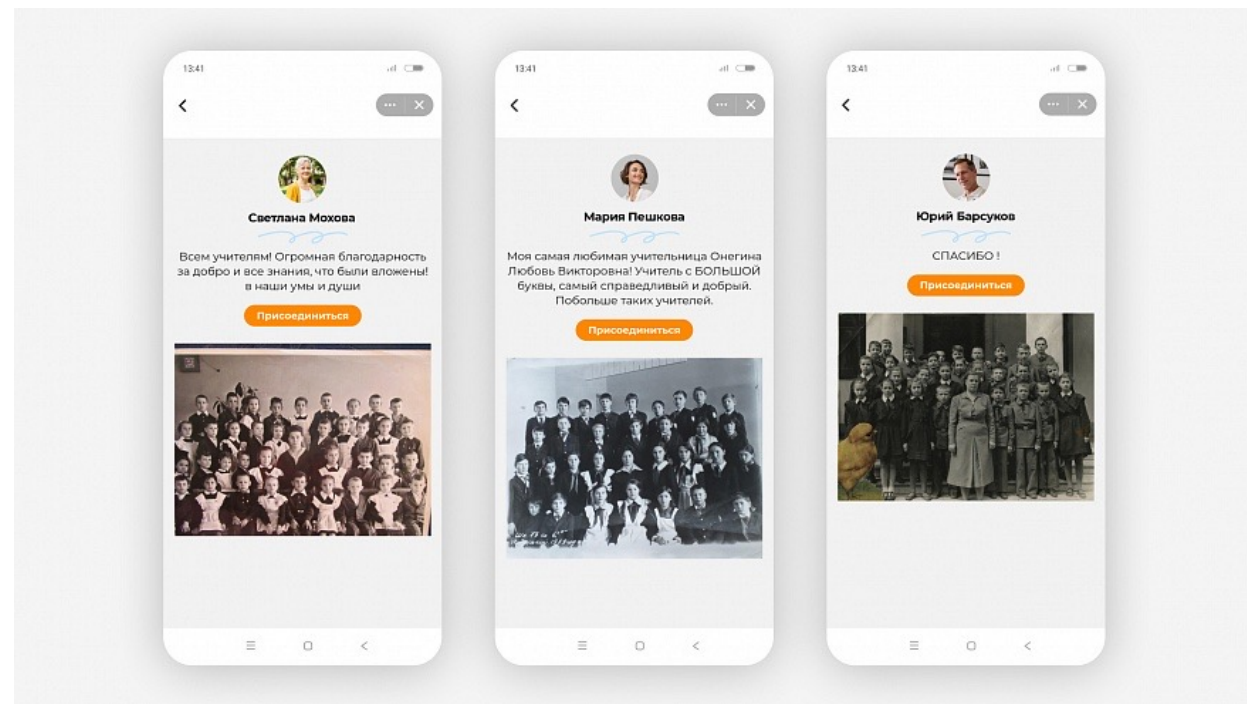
13:41

Светлана Мохова

Всем учителям! Огромная благодарность за добро и все знания, что были вложены! в наши умы и души

Присоединиться

13:41

Мария Пешкова

Моя самая любимая учительница Онегина Любовь Викторовна! Учитель с БОЛЬШОЙ буквы, самый справедливый и добрый. Побольше таких учителей.

Присоединиться

13:41

Юрий Барсуков

СПАСИБО !

Присоединиться